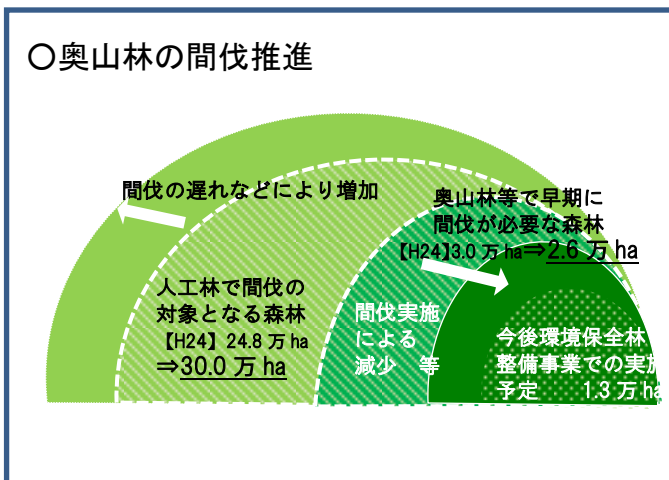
○奥山林の間伐推進

間伐の遅れなどにより増加

奥山林等で早期に間伐が必要な森林
【H24】3.0 万 ha⇒2.6 万 ha

人工林で間伐の対象となる森林
【H24】24.8 万 ha
⇒30.0 万 ha

間伐実施による減少 等

今後環境保全林整備事業での実施予定 1.3 万 ha